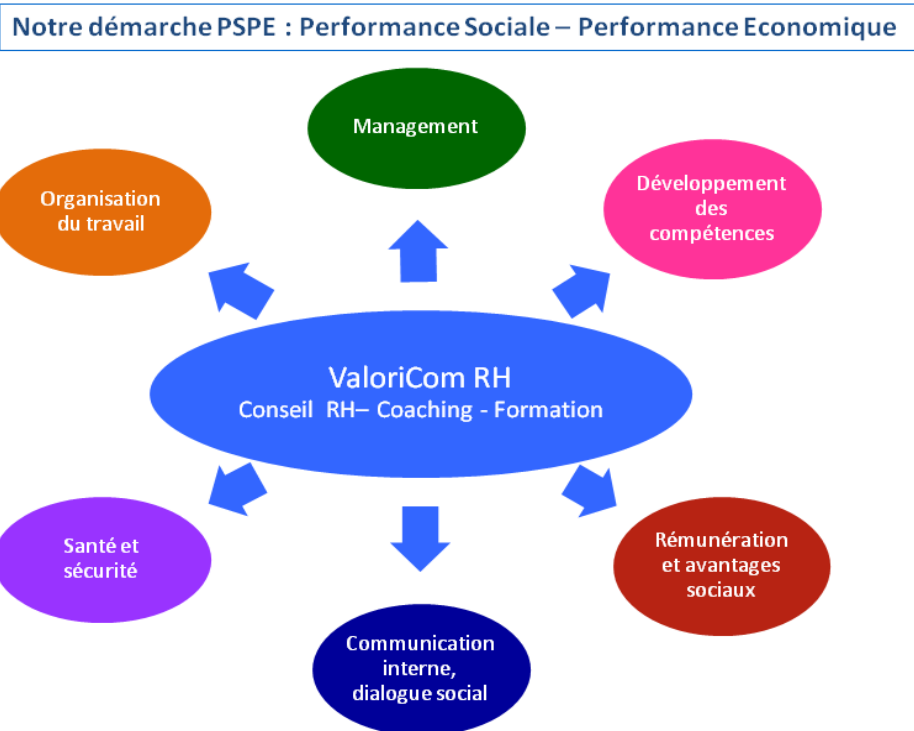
Notre démarche PSPE : Performance Sociale – Performance Economique

Management

Organisation du travail

Développement des compétences

ValoriCom RH
Conseil RH– Coaching - Formation

Santé et sécurité

Rémunération et avantages sociaux

Communication interne, dialogue social